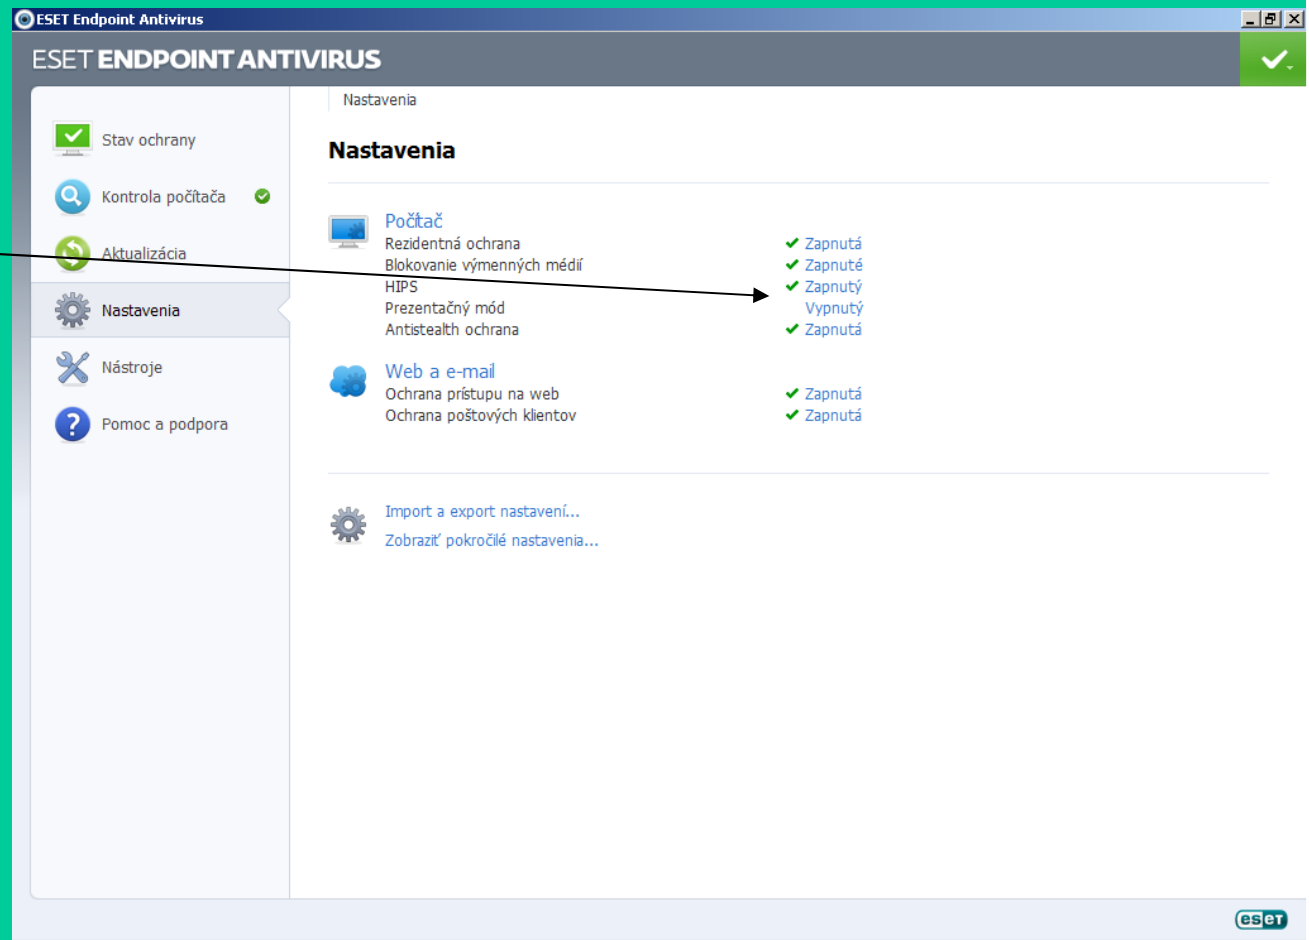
ESET Endpoint Antivirus

ESET ENDPOINT ANTIVIRUS

Stav ochrany
Kontrola počítača
Aktualizácia
Nastavenia
Nástroje
Pomoc a podpora

Nastavenia

Nastavenia

Počítač
Rezidentná ochrana Zapnutá
Blokovanie výmenných médií Zapnuté
HIPS Zapnutý
Prezentačný mód Vypnutý
Antistealth ochrana Zapnutá

Web a e-mail
Ochrana prístupu na web Zapnutá
Ochrana poštových klientov Zapnutá

Import a export nastavení...
Zobraziť pokročilé nastavenia...

eset